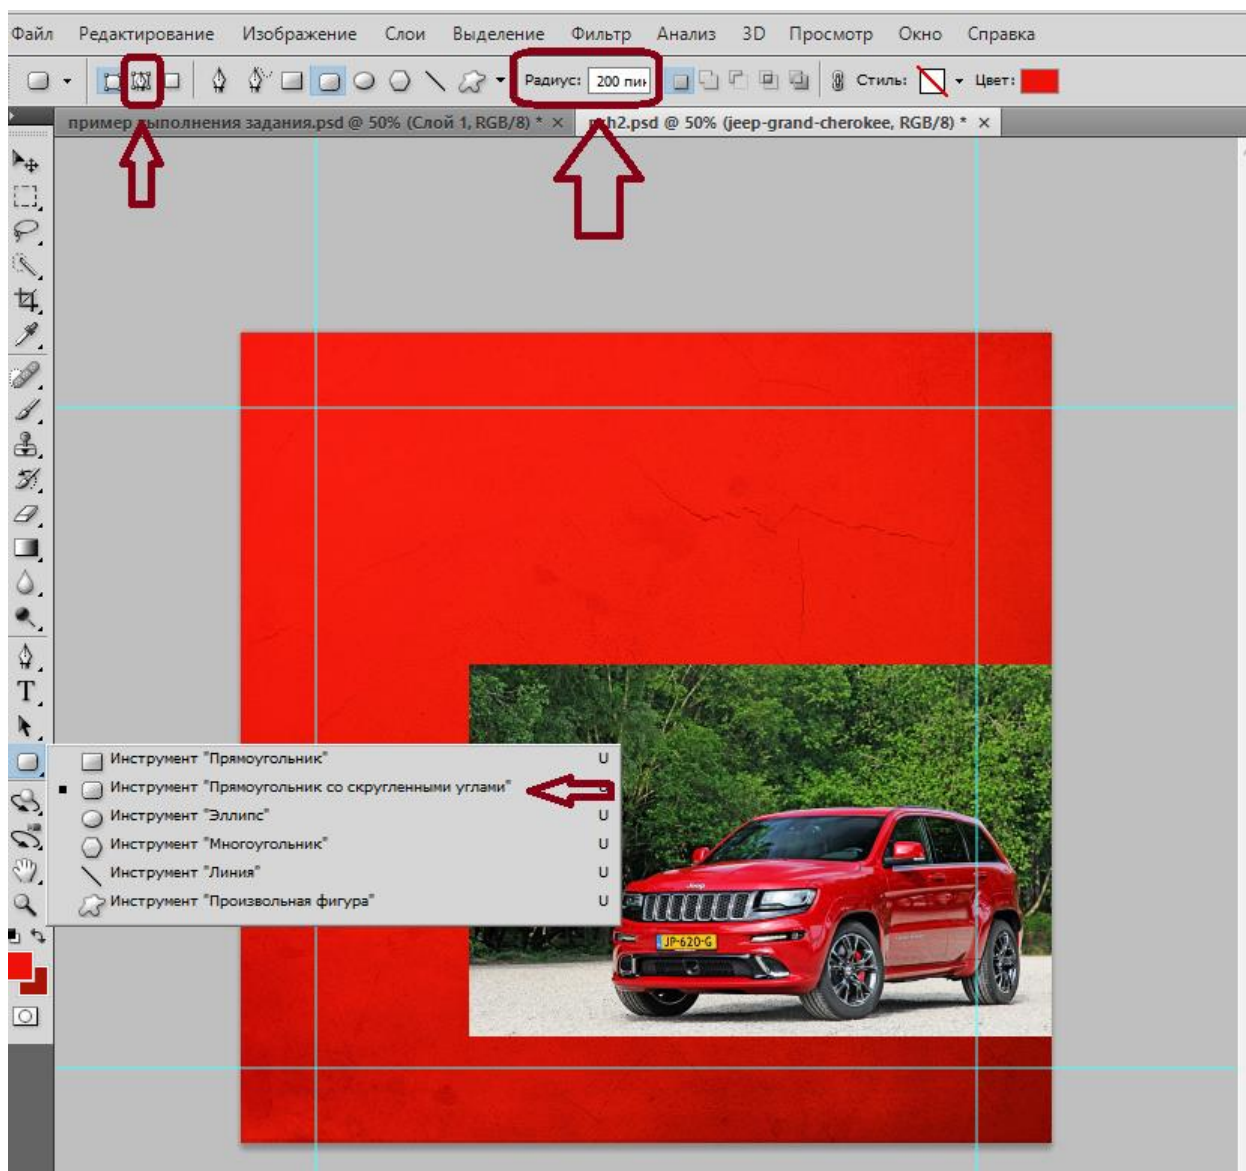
Файл Редактирование Изображение Слои Выделение Фильтр Анализ 3D Просмотр Окно Справка

Радиус: 200 пик Стиль: Цвет:

пример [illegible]ыполнения задания.psd @ 50% (Слой 1, RGB/8) * × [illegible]h2.psd @ 50% (jeep-grand-cherokee, RGB/8) * ×

Инструмент "Прямоугольник" U
Инструмент "Прямоугольник со скругленными углами" U
Инструмент "Эллипс" U
Инструмент "Многоугольник" U
Инструмент "Линия" U
Инструмент "Произвольная фигура" U

JP-620-G